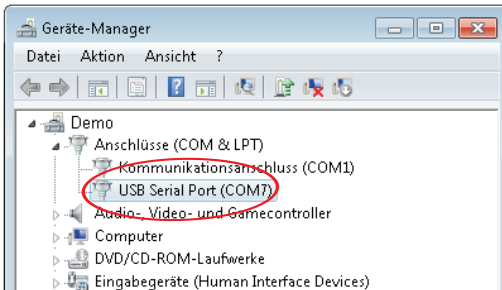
Geräte-Manager

Datei Aktion Ansicht ?

Demo
Anschlüsse (COM & LPT)
Kommunikationsanschluss (COM1)
USB Serial Port (COM7)
Audio-, Video- und Gamecontroller
Computer
DVD/CD-ROM-Laufwerke
Eingabegeräte (Human Interface Devices)